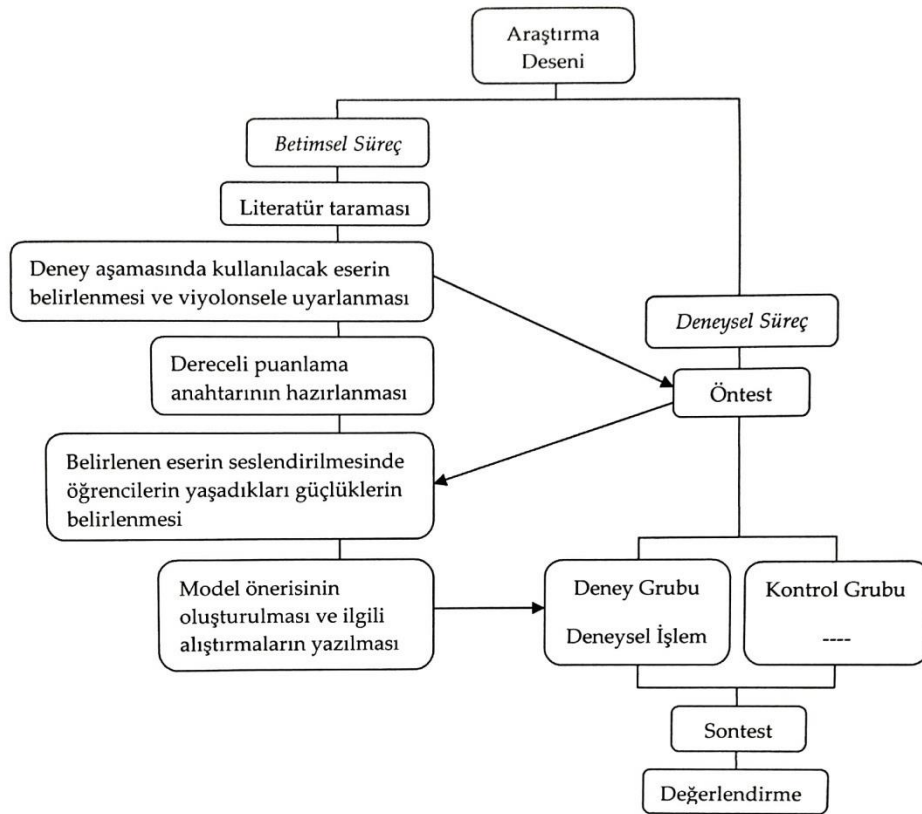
Araştırma Deseni

Betimsel Süreç

Literatür taraması

Deney aşamasında kullanılacak eserin belirlenmesi ve viyolonsele uyarlanması

Dereceli puanlama anahtarının hazırlanması

Belirlenen eserin seslendirilmesinde öğrencilerin yaşadıkları güçlüklerin belirlenmesi

Model önerisinin oluşturulması ve ilgili alıştırmaların yazılması

Deneysel Süreç

Öntest

Deney Grubu

Deneysel İşlem

Kontrol Grubu

----

Sontest

Değerlendirme